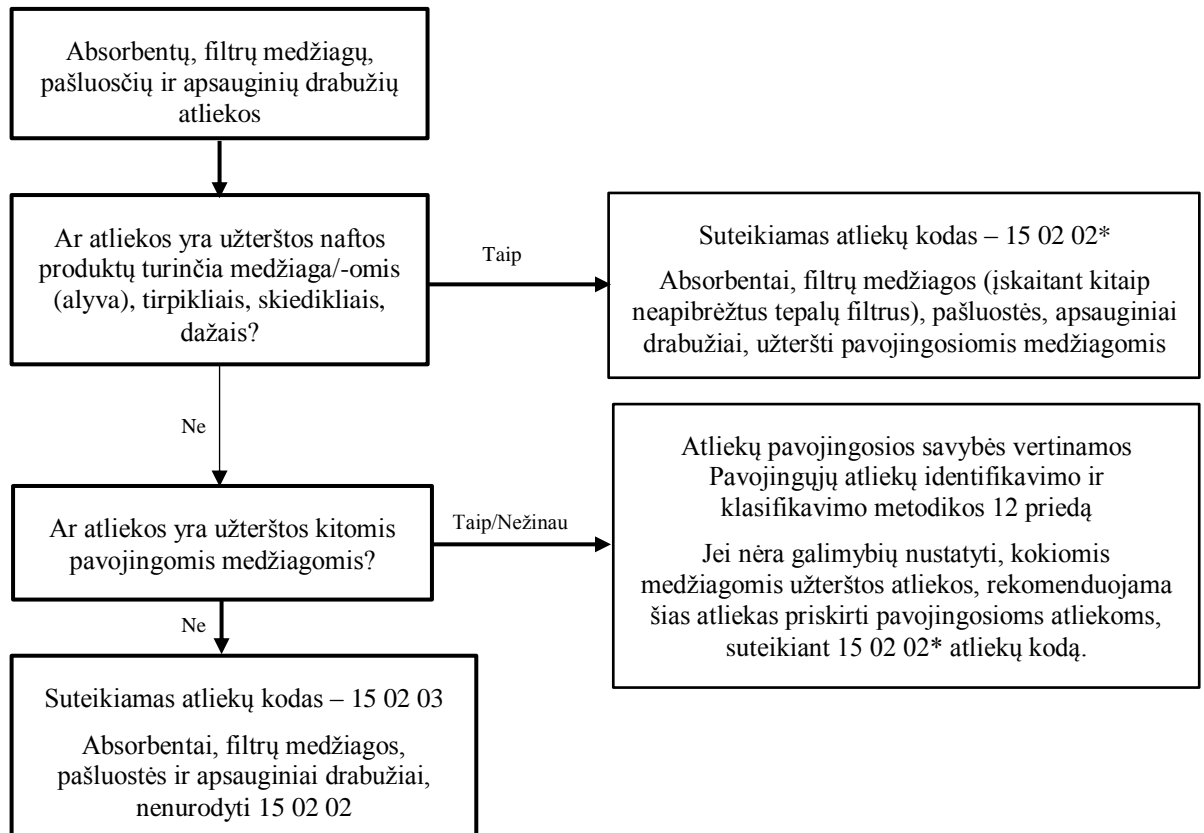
Absorbentų, filtrų medžiagų, pašluosčių ir apsauginių drabužių atliekos

Ar atliekos yra užterštos naftos produktų turinčia medžiaga/-omis (alyva), tirpikliais, skiedikliais, dažais?

Taip

Suteikiamas atliekų kodas – 15 02 02*

Absorbentai, filtrų medžiagos (įskaitant kitaip neapibrėžtus tepalų filtrus), pašluostės, apsauginiai drabužiai, užteršti pavojingosiomis medžiagomis

Ne

Ar atliekos yra užterštos kitomis pavojingomis medžiagomis?

Taip/Nežinau

Atliekų pavojingosios savybės vertinamos Pavojingųjų atliekų identifikavimo ir klasifikavimo metodikos 12 priedą

Jei nėra galimybių nustatyti, kokiomis medžiagomis užterštos atliekos, rekomenduojama šias atliekas priskirti pavojingosioms atliekoms, suteikiant 15 02 02* atliekų kodą.

Ne

Suteikiamas atliekų kodas – 15 02 03

Absorbentai, filtrų medžiagos, pašluostės ir apsauginiai drabužiai, nenurodyti 15 02 02